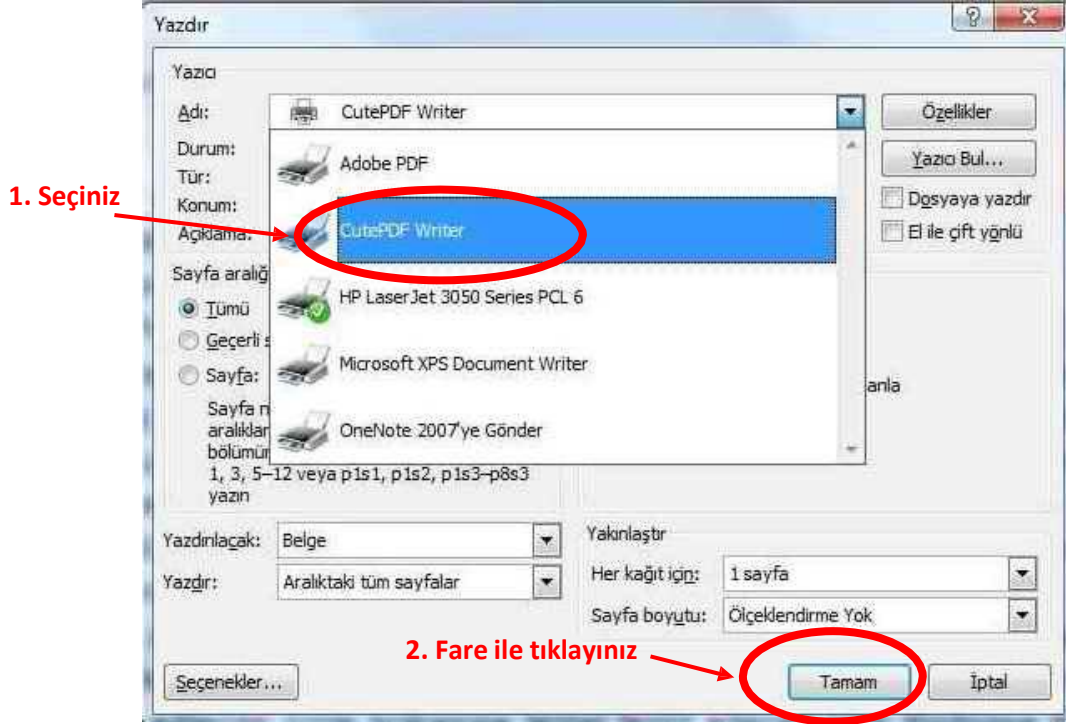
Yazdır

?

Yazıcı

Adı: CutePDF Writer

Özellikler

Durum:

Tür:

Konum:

Açıklama:

Yazıcı Bul...

Dosyaya yazdır

El ile çift yönlü

Adobe PDF

1. Seçiniz

CutePDF Writer

HP LaserJet 3050 Series PCL 6

Microsoft XPS Document Writer

OneNote 2007'ye Gönder

Sayfa aralığ

Tümü

Geçerli s

Sayfa:

Sayfa n aralıklar bölümür 1, 3, 5–12 veya p1s1, p1s2, p1s3–p8s3 yazın

anla

Yazdırılacak: Belge

Yazdır: Aralıktaki tüm sayfalar

Yakınlaştır

Her kağıt için: 1 sayfa

Sayfa boyutu: Ölçeklendirme Yok

2. Fare ile tıklayınız

Seçenekler...

Tamam

İptal